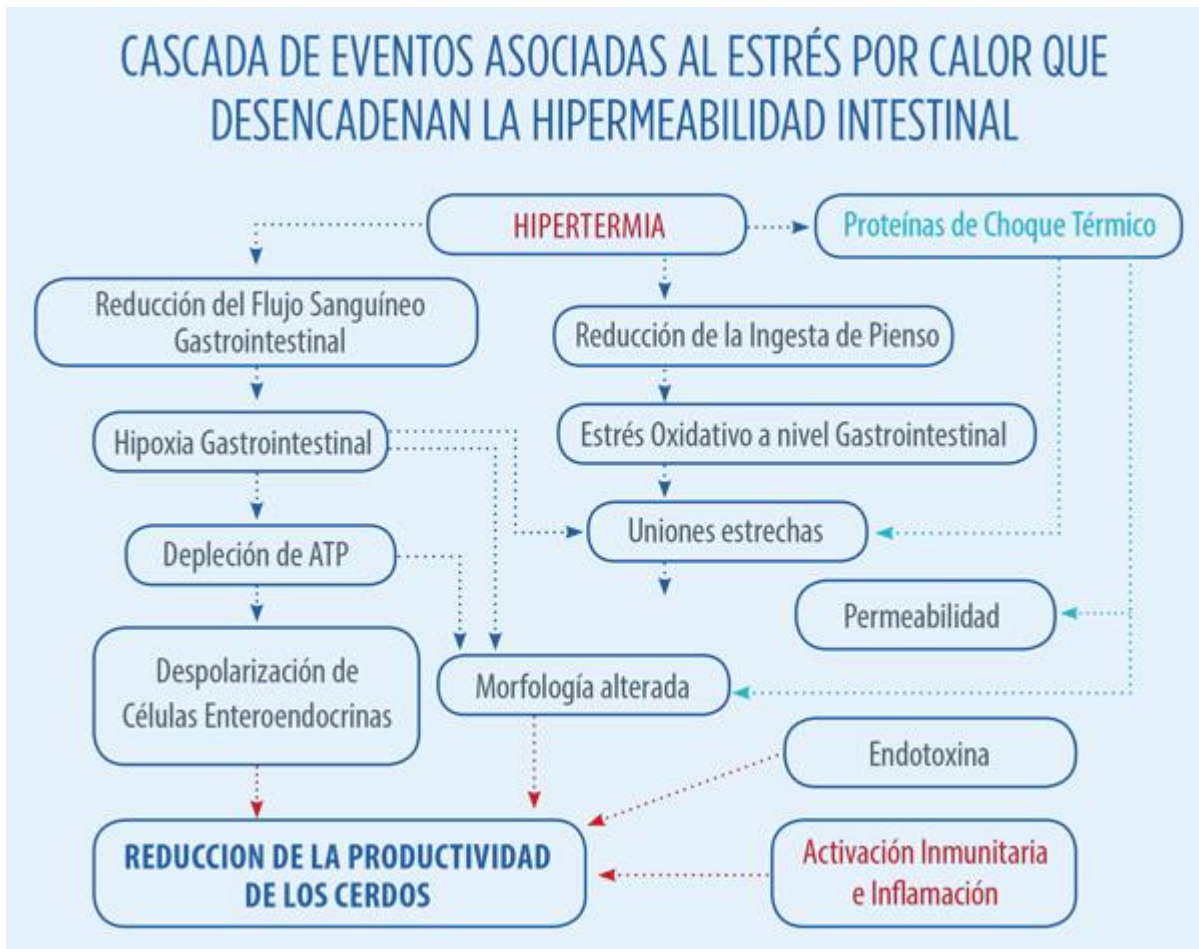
CASCADA DE EVENTOS ASOCIADAS AL ESTRÉS POR CALOR QUE DESENCADENAN LA HIPERMEABILIDAD INTESTINAL

HIPERTERMIA

Proteínas de Choque Térmico

Reducción del Flujo Sanguíneo Gastrointestinal

Reducción de la Ingesta de Pienso

Hipoxia Gastrointestinal

Estrés Oxidativo a nivel Gastrointestinal

Uniones estrechas

Depleción de ATP

Permeabilidad

Despolarización de Células Enteroendocrinas

Morfología alterada

Endotoxina

REDUCCION DE LA PRODUCTIVIDAD DE LOS CERDOS

Activación Inmunitaria e Inflamación